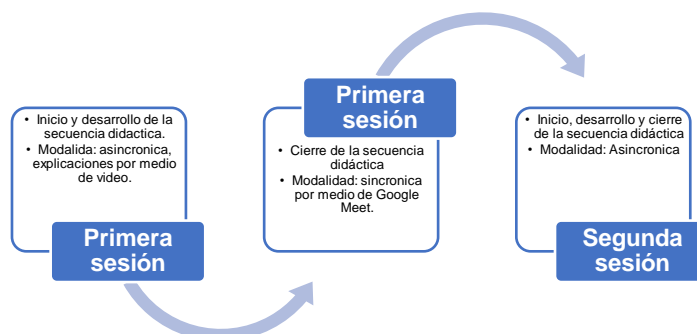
• Inicio y desarrollo de la secuencia didactica.
• Modalida: asincronica, explicaciones por medio de video.

Primera sesión

Primera sesión

• Cierre de la secuencia didáctica
• Modalidad: sincronica por medio de Google Meet.

• Inicio, desarrollo y cierre de la secuencia didáctica
• Modalidad: Asincronica

Segunda sesión